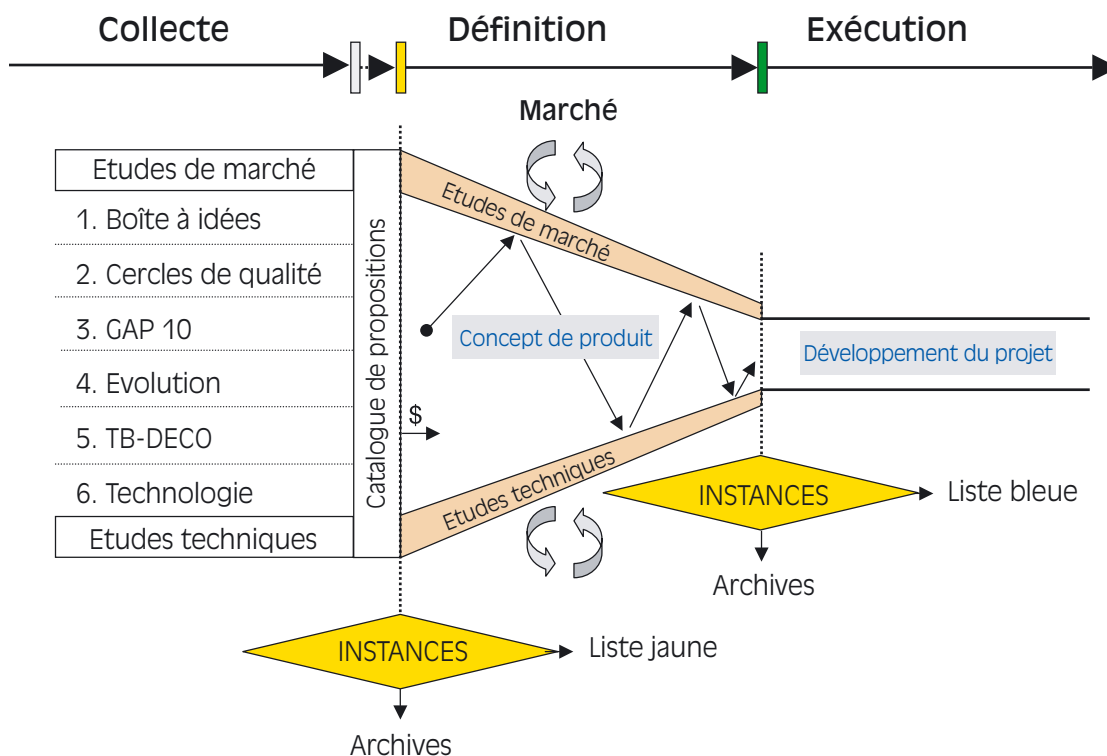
Collecte

Définition

Exécution

Marché

Etudes de marché

1. Boîte à idées

2. Cercles de qualité

3. GAP 10

4. Evolution

5. TB-DECO

6. Technologie

Etudes techniques

Catalogue de propositions

Etudes de marché

Concept de produit

$

Etudes techniques

Développement du projet

INSTANCES

Liste bleue

Archives

INSTANCES

Liste jaune

Archives